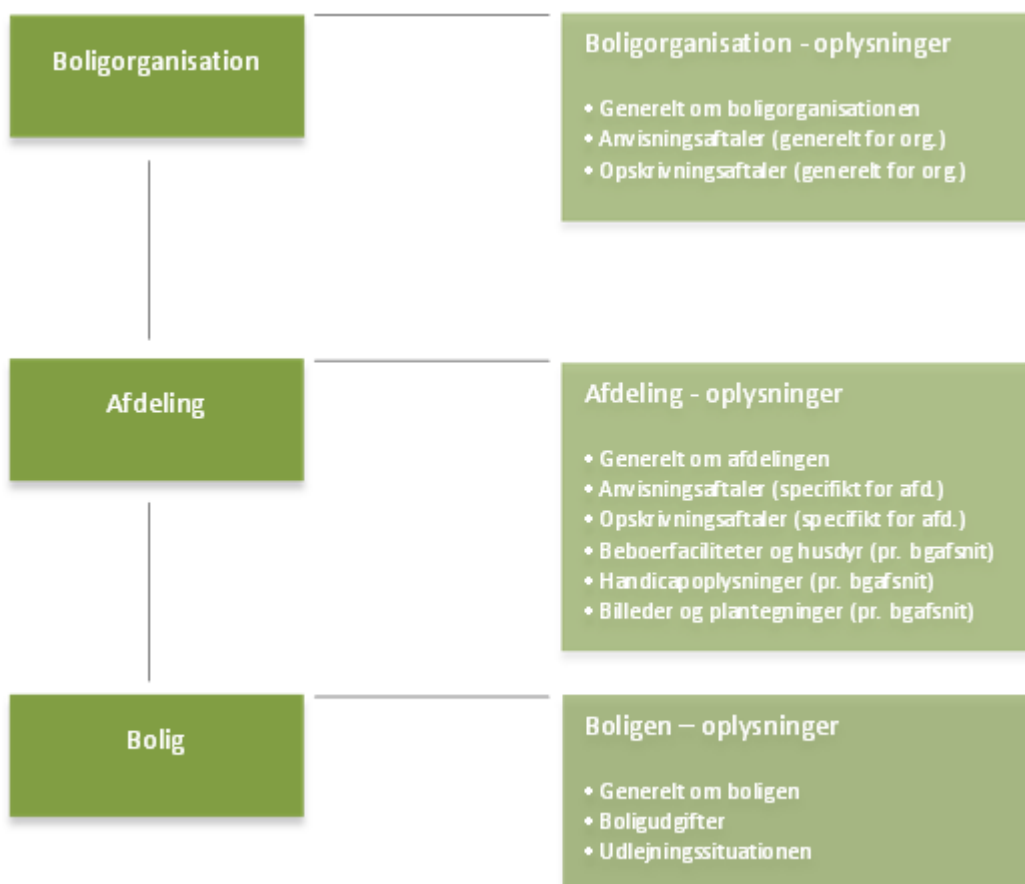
Boligorganisation

Boligorganisation - oplysninger

• Generelt om boligorganisationen
• Anvisningsaftaler (generelt for org.)
• Opskrivningsaftaler (generelt for org.)

Afdeling

Afdeling - oplysninger

• Generelt om afdelingen
• Anvisningsaftaler (specifikt for afd.)
• Opskrivningsaftaler (specifikt for afd.)
• Beboerfaciliteter og husdyr (pr. bgafsnit)
• Handicapoplysninger (pr. bgafsnit)
• Billeder og plantegninger (pr. bgafsnit)

Bolig

Boligen – oplysninger

• Generelt om boligen
• Boligudgifter
• Udlejningssituationen